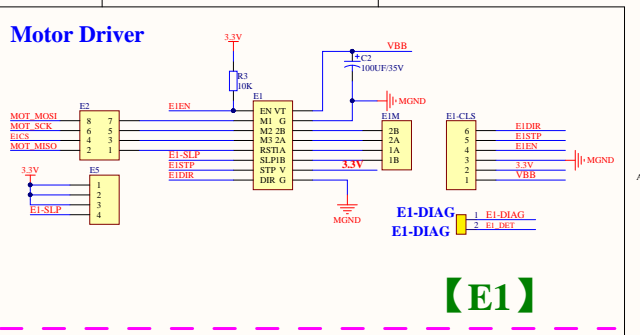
Motor Driver

3.3V
R3
10K
+ C2
100UF/35V
VBB
MGND

E2
MOT_MOSI 8 7
MOT_SCK 6 5
E1CS 4 3
MOT_MISO 2 1

E1EN
E1
EN VT
M1 G
M2 2B
M3 2A
RSTIA
SLP1B
STP V
DIR G

E1-SLP
E1STP
E1DIR

E1M
2B
2A
1A
1B
3.3V

MGND

E1-CLS
6 E1DIR
5 E1STP
4 E1EN
3 MGND
2 3.3V
1 VBB

3.3V
E5
1
2
3
4
E1-SLP

E1-DIAG
E1-DIAG
1 E1-DIAG
2 E1_DET

【E1】